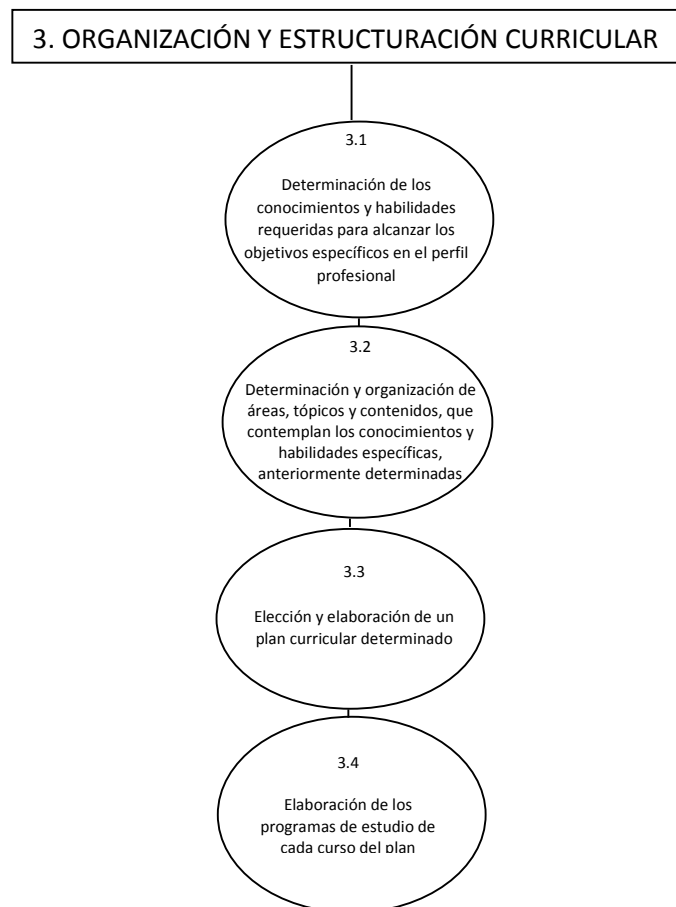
3. ORGANIZACIÓN Y ESTRUCTURACIÓN CURRICULAR

3.1

Determinación de los conocimientos y habilidades requeridas para alcanzar los objetivos específicos en el perfil profesional

3.2

Determinación y organización de áreas, tópicos y contenidos, que contemplan los conocimientos y habilidades específicas, anteriormente determinadas

3.3

Elección y elaboración de un plan curricular determinado

3.4

Elaboración de los programas de estudio de cada curso del plan